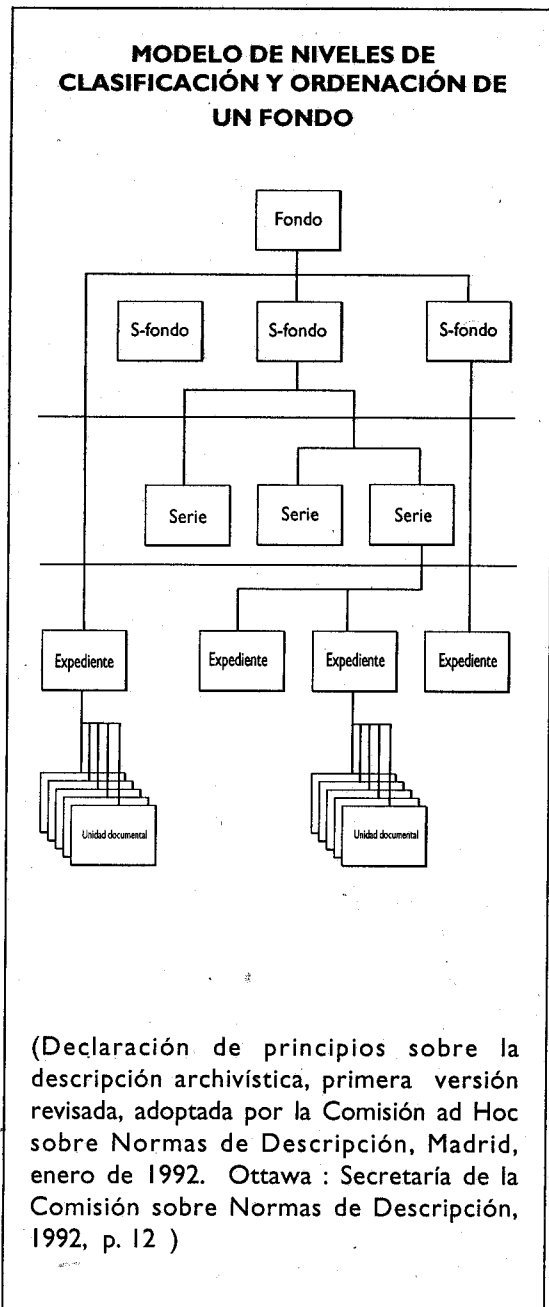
MODELO DE NIVELES DE CLASIFICACIÓN Y ORDENACIÓN DE UN FONDO

Fondo

S-fondo

S-fondo

S-fondo

Serie

Serie

Serie

Expediente

Expediente

Expediente

Expediente

Unidad documental

Unidad documental

(Declaración de principios sobre la descripción archivística, primera versión revisada, adoptada por la Comisión ad Hoc sobre Normas de Descripción, Madrid, enero de 1992. Ottawa : Secretaría de la Comisión sobre Normas de Descripción, 1992, p. 12 )